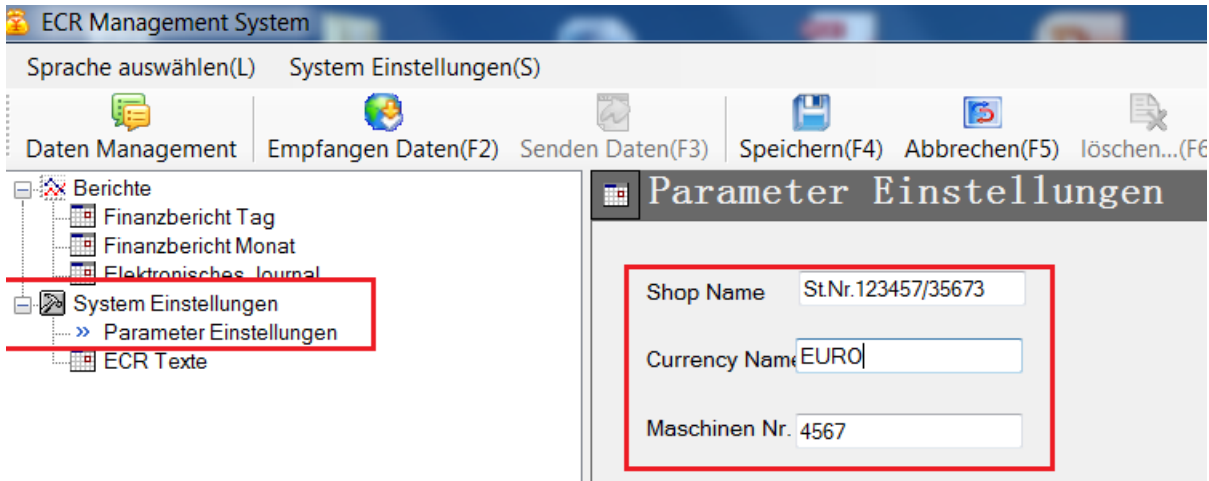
ECR Management System

Sprache auswählen(L) System Einstellungen(S)

Daten Management Empfangen Daten(F2) Senden Daten(F3) Speichern(F4) Abbrechen(F5) löschen...(F6

Berichte
Finanzbericht Tag
Finanzbericht Monat
Elektronisches Journal
System Einstellungen
» Parameter Einstellungen
ECR Texte

Parameter Einstellungen

Shop Name St.Nr.123457/35673

Currency Name EURO

Maschinen Nr. 4567